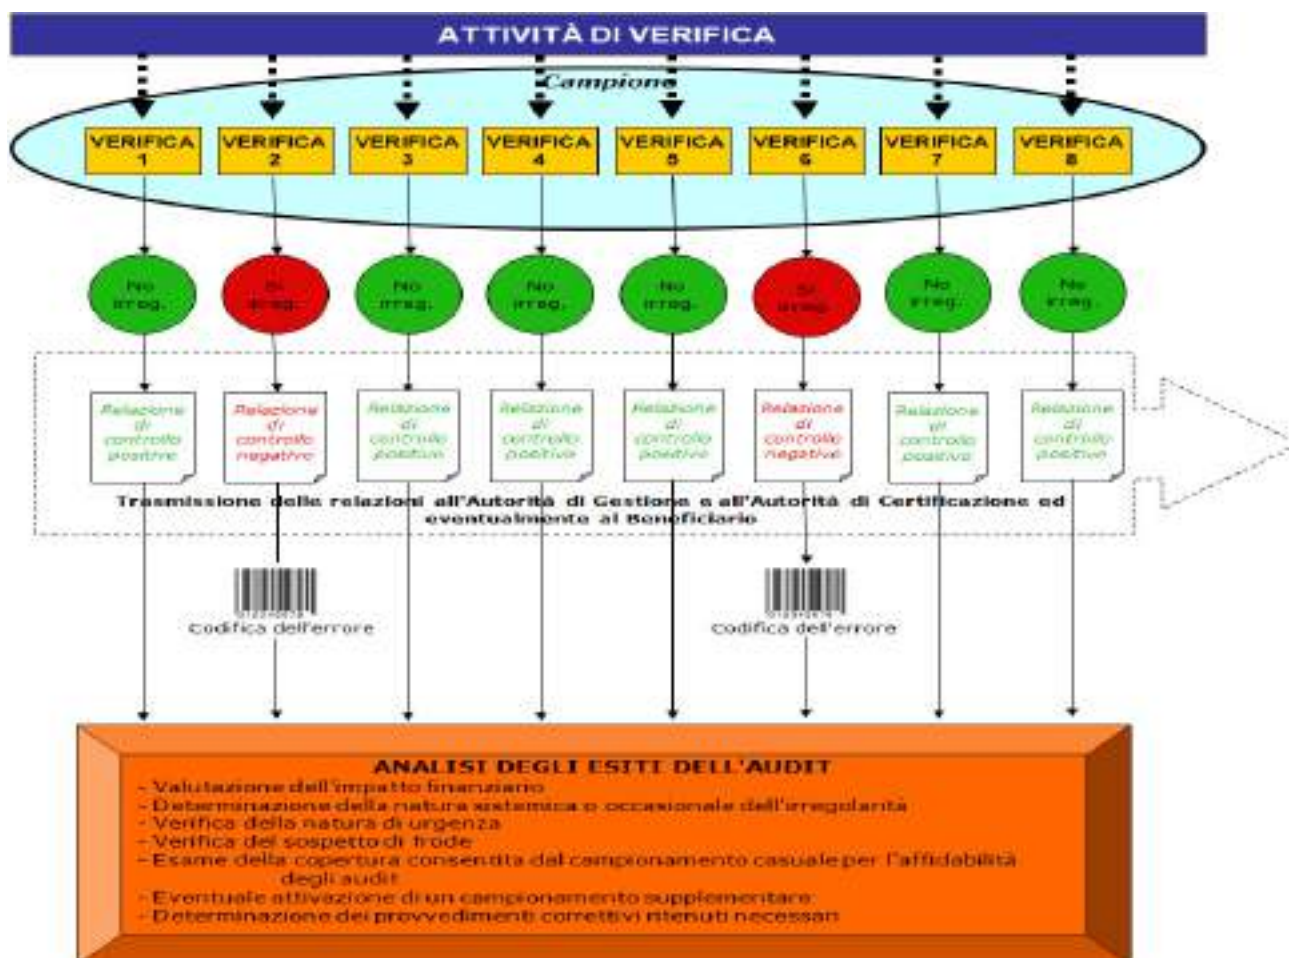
ATTIVITÀ DI VERIFICA

Campione

VERIFICA 1

VERIFICA 2

VERIFICA 3

VERIFICA 4

VERIFICA 5

VERIFICA 6

VERIFICA 7

VERIFICA 8

No irreg.

Si irreg.

No irreg.

No irreg.

No irreg.

Si irreg.

No irreg.

No irreg.

Relazione di controllo positiva

Relazione di controllo negativa

Relazione di controllo positiva

Relazione di controllo positiva

Relazione di controllo positiva

Relazione di controllo negativa

Relazione di controllo positiva

Relazione di controllo positiva

Trasmissione delle relazioni all'Autorità di Gestione o all'Autorità di Certificazione ed eventualmente al Beneficiario

codifica dell'errore

codifica dell'errore

ANALISI DEGLI ESITI DELL'AUDIT
- Valutazione dell'impatto finanziario
- Determinazione della natura sistemica o occasionale dell'irregolarità
- Verifica della natura di urgenza
- Verifica del sospetto di frode
- Esame della copertura consentita dal campionamento casuale per l'affidabilità degli audit
- Eventuale attivazione di un campionamento supplementare
- Determinazione dei provvedimenti correttivi ritenuti necessari